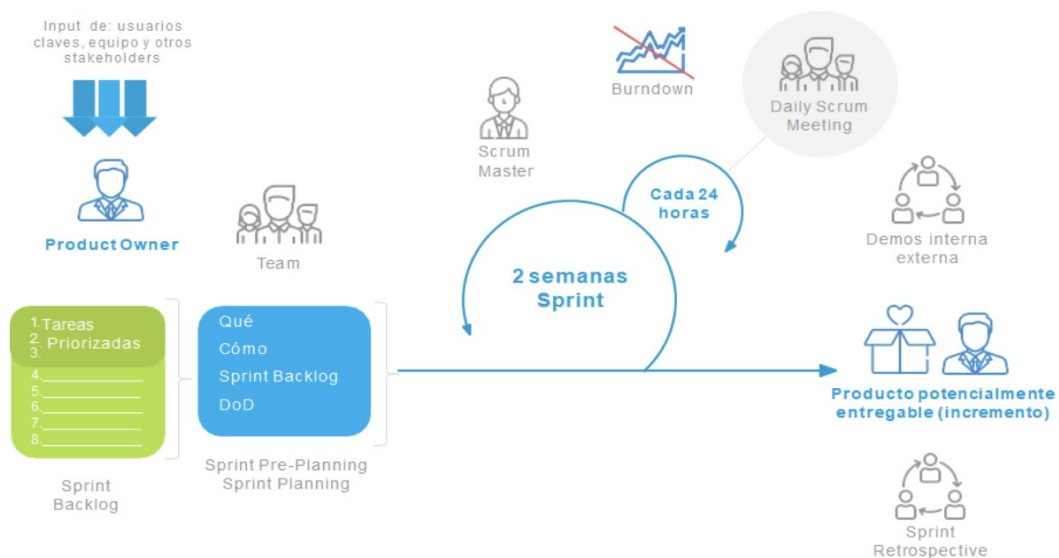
Input de: usuarios claves, equipo y otros stakeholders

Product Owner

Team

1. Tareas
2. Priorizadas
3.
4.
5.
6.
7.
8.

Sprint Backlog

Qué
Cómo
Sprint Backlog
DoD

Sprint Pre-Planning
Sprint Planning

Scrum Master

Burndown

Daily Scrum Meeting

Cada 24 horas

2 semanas
Sprint

Demos interna externa

Producto potencialmente entregable (incremento)

Sprint Retrospective